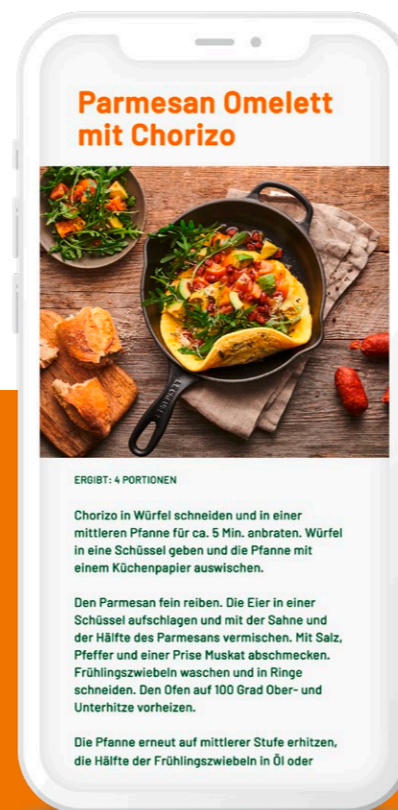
Parmesan Omelett mit Chorizo

ERGIBT: 4 PORTIONEN

Chorizo in Würfel schneiden und in einer mittleren Pfanne für ca. 5 Min. anbraten. Würfel in eine Schüssel geben und die Pfanne mit einem Küchenpapier auswischen.

Den Parmesan fein reiben. Die Eier in einer Schüssel aufschlagen und mit der Sahne und der Hälfte des Parmesans vermischen. Mit Salz, Pfeffer und einer Prise Muskat abschmecken. Frühlingszwiebeln waschen und in Ringe schneiden. Den Ofen auf 100 Grad Ober- und Unterhitze vorheizen.

Die Pfanne erneut auf mittlerer Stufe erhitzen, die Hälfte der Frühlingszwiebeln in Öl oder